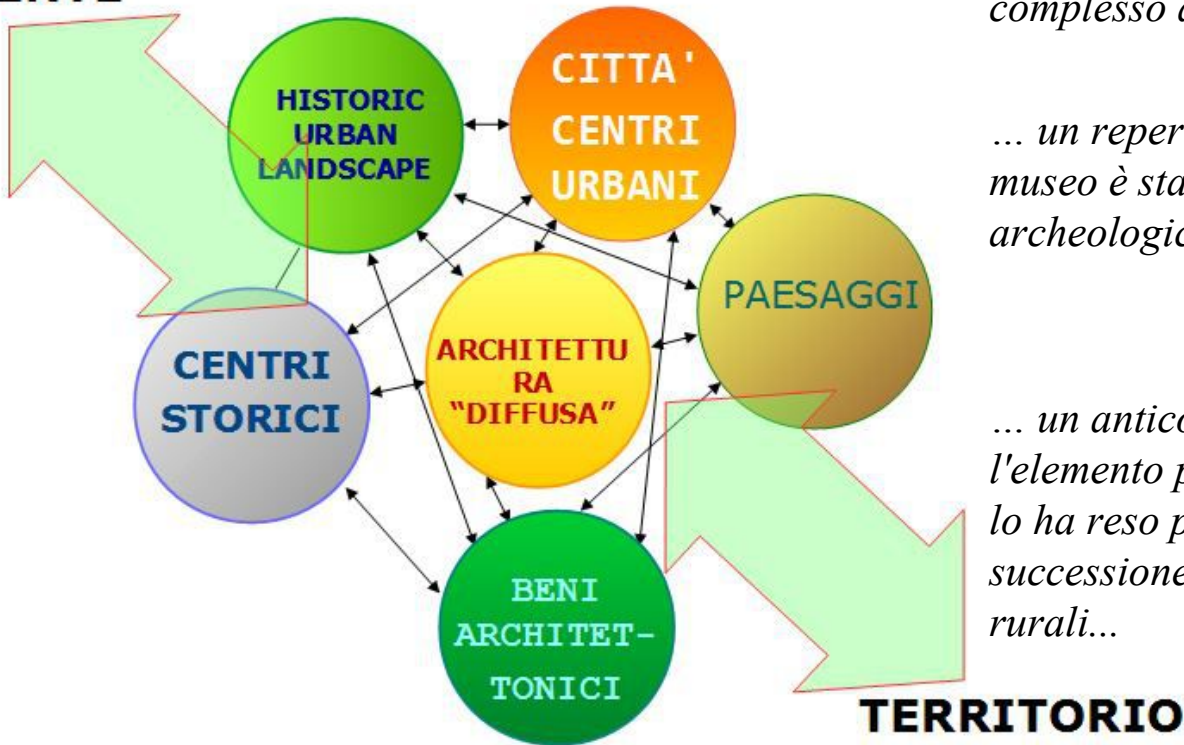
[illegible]

complesso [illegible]

HISTORIC URBAN LANDSCAPE

CITTA' CENTRI URBANI

... un reper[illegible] museo è sta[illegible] archeologic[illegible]

PAESAGGI

CENTRI STORICI

ARCHITETTURA "DIFFUSA"

... un antico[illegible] l'elemento p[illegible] lo ha reso p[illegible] successione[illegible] rurali...

BENI ARCHITETTONICI

TERRITORIO